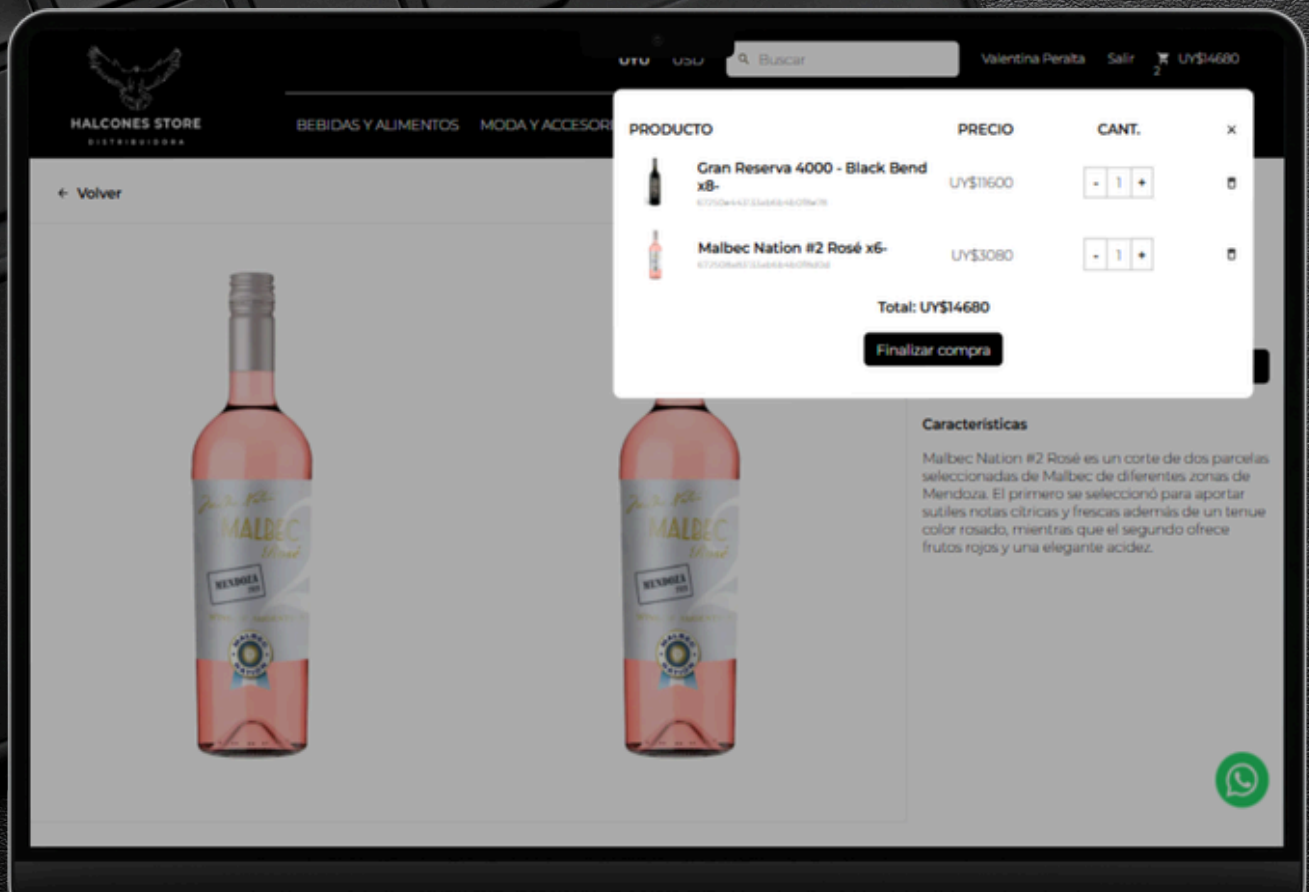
HALCONES STORE
DISTRIBUIDORA

UYU USD Buscar Valentina Peralta Salir 2 UY$14680

BEBIDAS Y ALIMENTOS MODA Y ACCESOR

← Volver

| PRODUCTO | | PRECIO | CANT. | × |
|---|---|---|---|---|
| | Gran Reserva 4000 - Black Bend x8- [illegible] | UY$11600 | - 1 + | |
| | Malbec Nation #2 Rosé x6- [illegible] | UY$3080 | - 1 + | |

Total: UY$14680

Finalizar compra

Características

Malbec Nation #2 Rosé es un corte de dos parcelas seleccionadas de Malbec de diferentes zonas de Mendoza. El primero se seleccionó para aportar sutiles notas cítricas y frescas además de un tenue color rosado, mientras que el segundo ofrece frutos rojos y una elegante acidez.

MALBEC Rosé MENDOZA

MALBEC Rosé MENDOZA